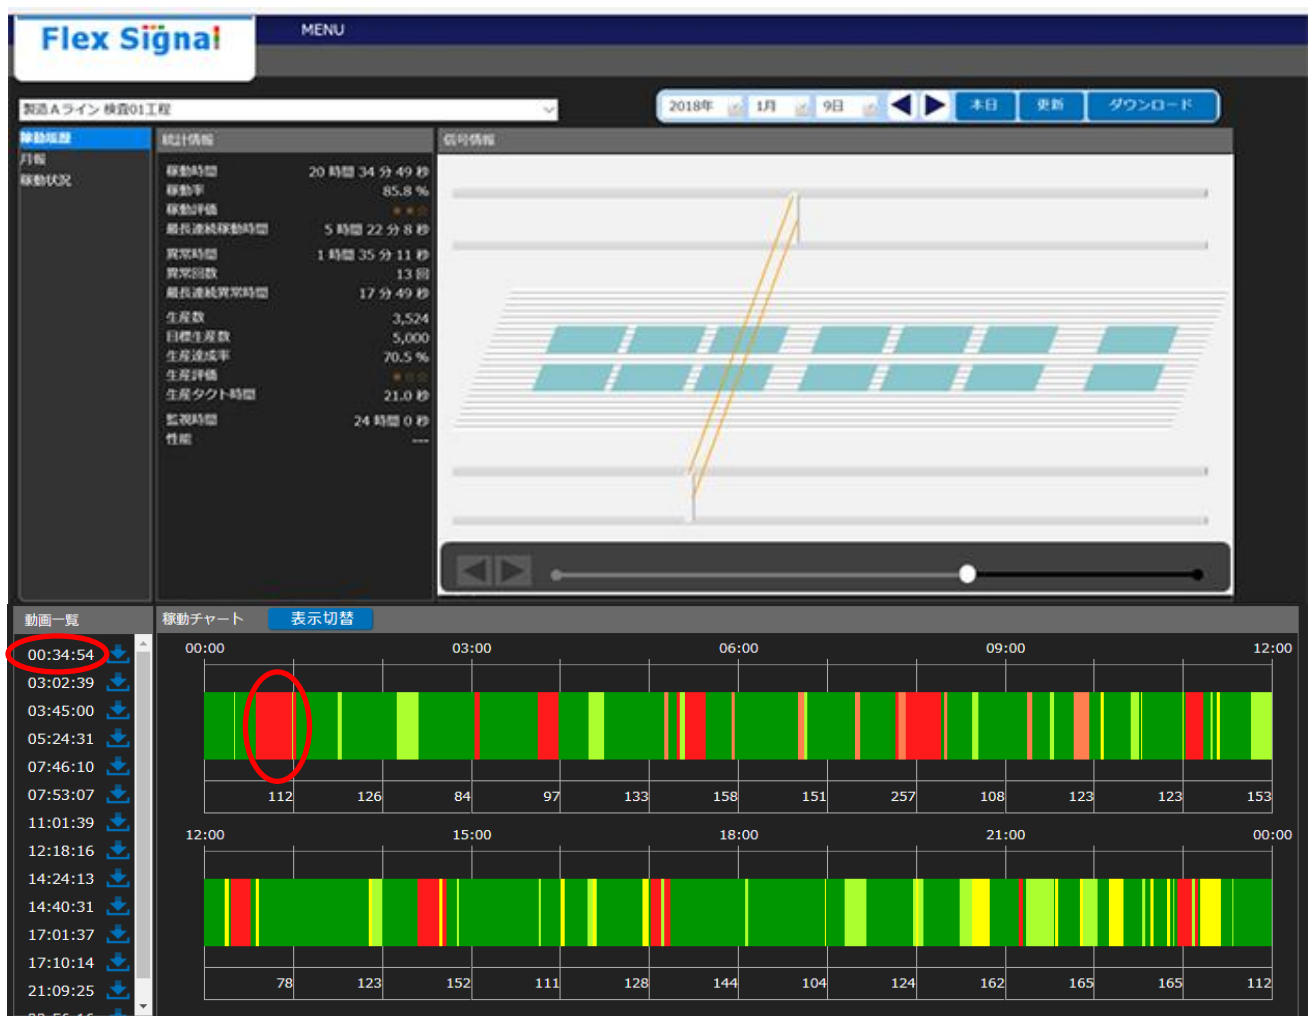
Flex Signal

MENU

製造Aライン 検査01工程

2018年 1月 9日 本日 更新 ダウンロード

稼動履歴
月報
稼動状況

統計情報

稼動時間 20 時間 34 分 49 秒
稼動率 85.8 %
稼動評価
最長連続稼動時間 5 時間 22 分 8 秒
異常時間 1 時間 35 分 11 秒
異常回数 13 回
最長連続異常時間 17 分 49 秒
生産数 3,524
目標生産数 5,000
生産達成率 70.5 %
生産評価
生産タクト時間 21.0 秒
監視時間 24 時間 0 秒
性能 ---

信号情報

動画一覧

00:34:54
03:02:39
03:45:00
05:24:31
07:46:10
07:53:07
11:01:39
12:18:16
14:24:13
14:40:31
17:01:37
17:10:14
21:09:25

稼動チャート 表示切替

00:00 03:00 06:00 09:00 12:00

112 126 84 97 133 158 151 257 108 123 123 153

12:00 15:00 18:00 21:00 00:00

78 123 152 111 128 144 104 124 162 165 165 112